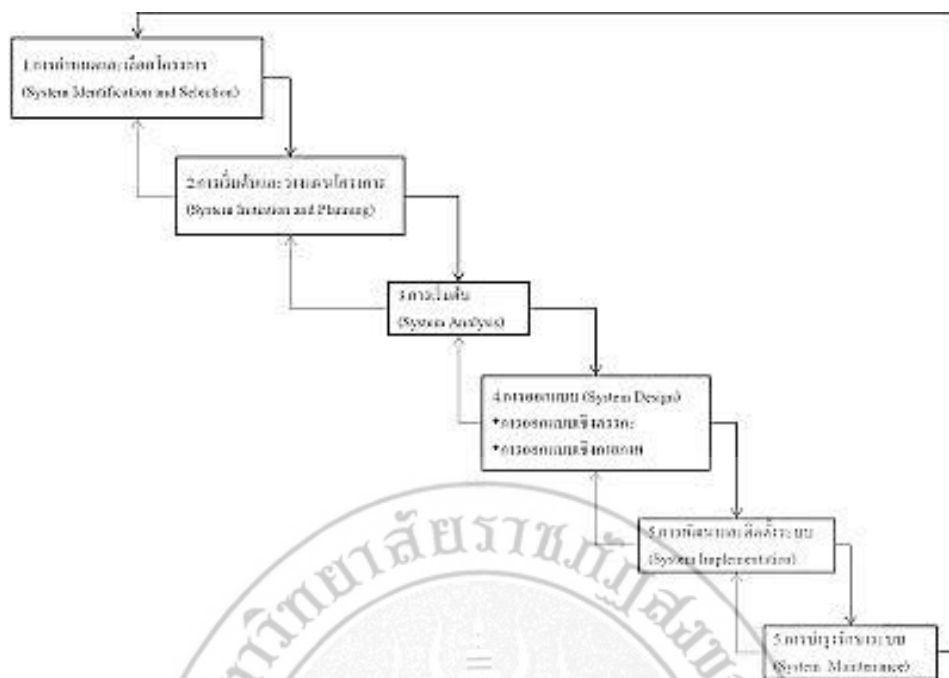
1.การค้นหาและเลือกโครงการ
(System Identification and Selection)

2.การเริ่มต้นและวางแผนโครงการ
(System Initiation and Planning)

3.การวิเคราะห์
(System Analysis)

4.การออกแบบ (System Design)
*การออกแบบเชิงตรรกะ
*การออกแบบเชิงกายภาพ

5.การพัฒนาและติดตั้งระบบ
(System Implementation)

5.การบำรุงรักษาระบบ
(System Maintenance)

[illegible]